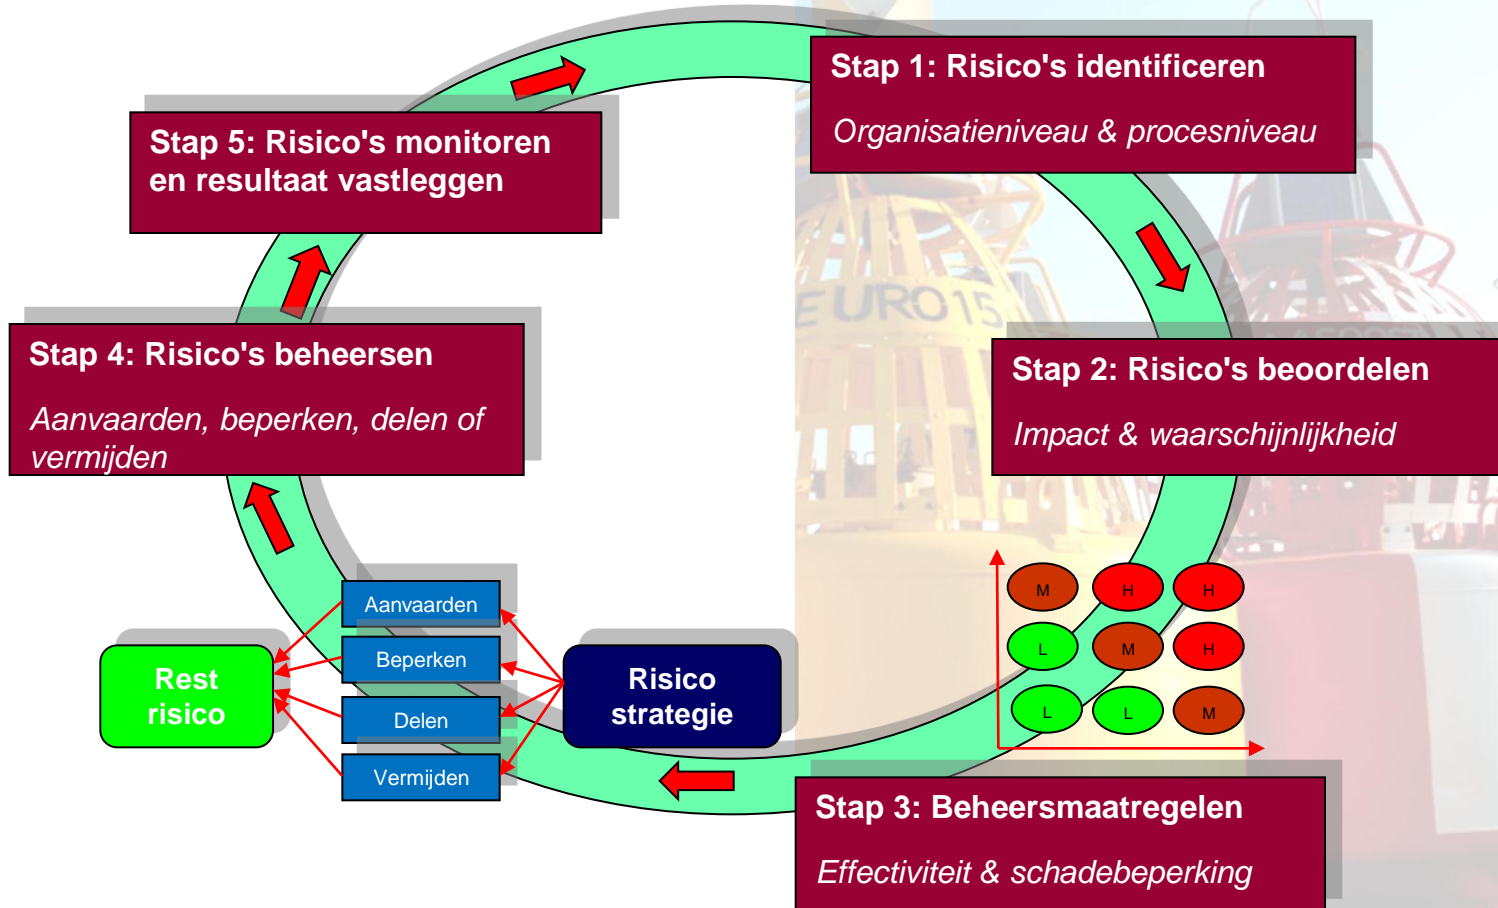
Stap 1: Risico's identificeren

Organisatieniveau & procesniveau

Stap 2: Risico's beoordelen

Impact & waarschijnlijkheid

| M | H | H |
|---|---|---|
| L | M | H |
| L | L | M |

Stap 3: Beheersmaatregelen

Effectiviteit & schadebeperking

Risico strategie

Aanvaarden

Beperken

Delen

Vermijden

Rest risico

Stap 4: Risico's beheersen

Aanvaarden, beperken, delen of vermijden

Stap 5: Risico's monitoren en resultaat vastleggen

EURO15